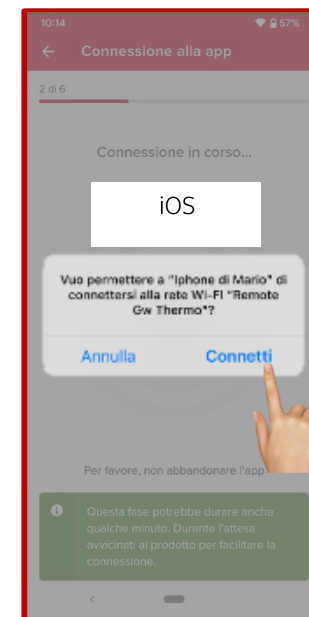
10:14

57%

Connessione alla app

2 di 6

Connessione in corso...

iOS

Vuo permettere a "Iphone di Mario" di connettersi alla rete Wi-Fi "Remote Gw Thermo"?

Annulla

Connetti

Per favore, non abbandonare l'app

Questa fase potrebbe durare anche qualche minuto. Durante l'attesa avvicinati al prodotto per facilitare la connessione.